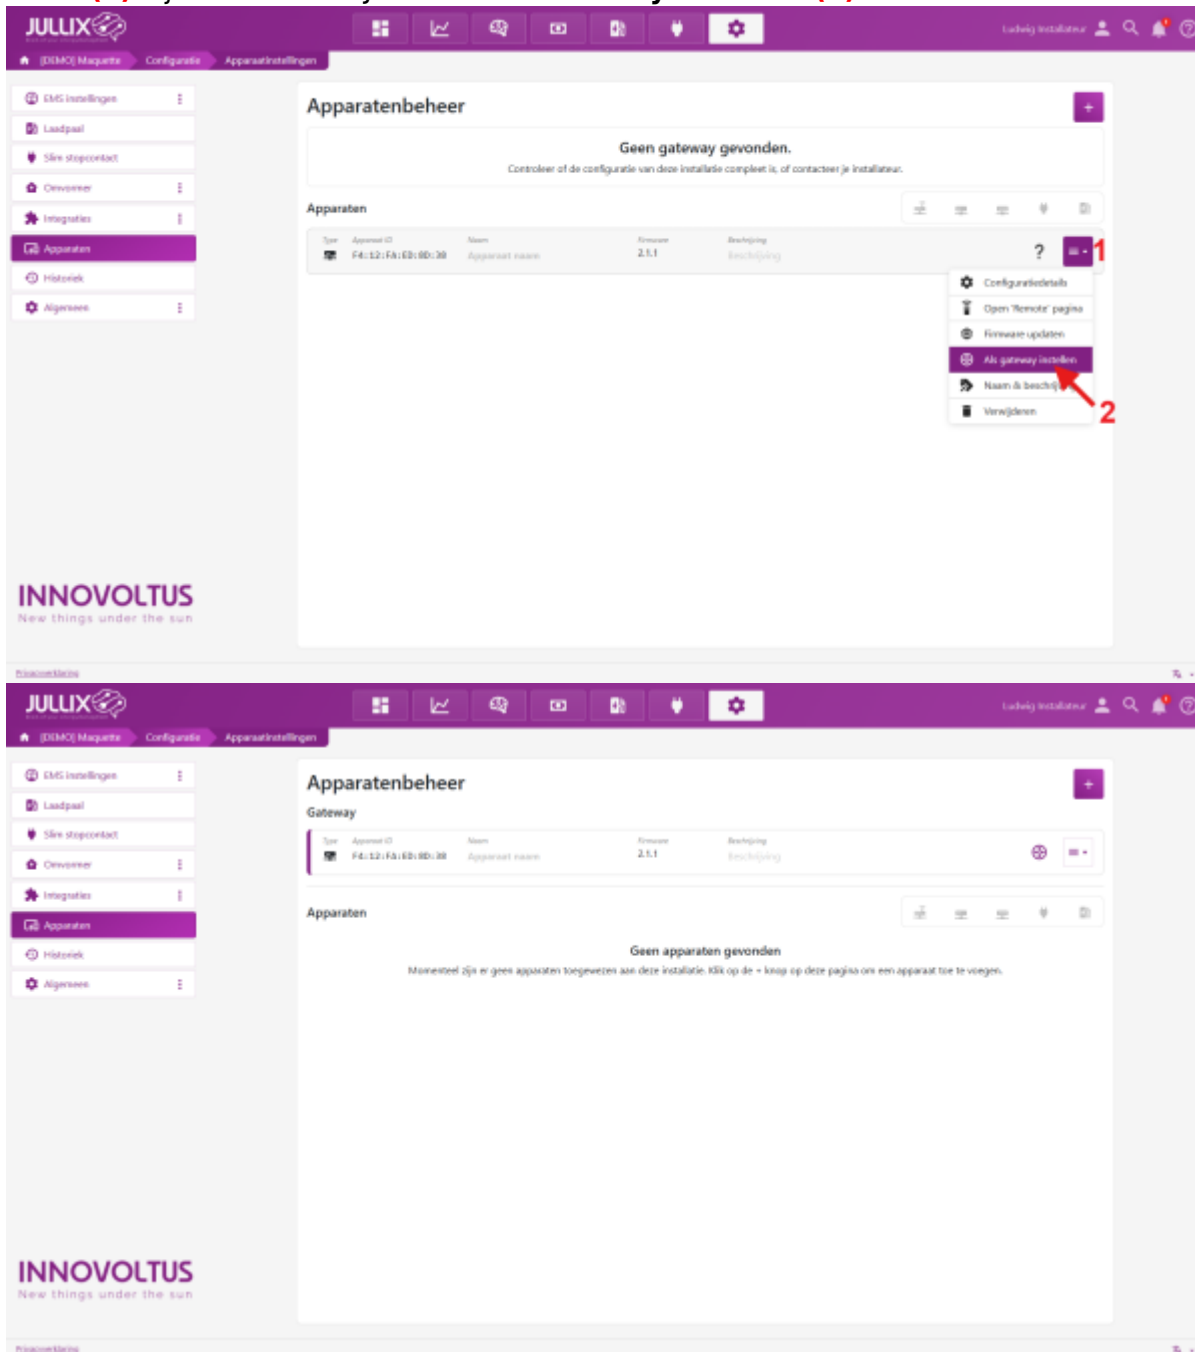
JULLIX

Ludwig Installateur

[DEMO] Maquette | Configuratie | Apparaatinstellingen

EMS instellingen
Laadpaal
Slim stopcontact
Omvormer
Integraties
Apparaten
Historiek
Algemeen

Apparatenbeheer

+

Geen gateway gevonden.

Controleer of de configuratie van deze installatie compleet is, of contacteer je installateur.

Apparaten

| Type | Apparaat ID | Naam | Firmware | Beschrijving |
|---|---|---|---|---|
| | F4:12:FA:ED:8D:38 | Apparaat naam | 2.1.1 | Beschrijving |

?

1

Configuratiedetails
Open 'Remote' pagina
Firmware updaten
Als gateway instellen
Naam & beschrij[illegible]
Verwijderen

2

INNOVOLTUS
New things under the sun

Privacyverklaring

JULLIX

Ludwig Installateur

[DEMO] Maquette | Configuratie | Apparaatinstellingen

EMS instellingen
Laadpaal
Slim stopcontact
Omvormer
Integraties
Apparaten
Historiek
Algemeen

Apparatenbeheer

+

Gateway

| Type | Apparaat ID | Naam | Firmware | Beschrijving |
|---|---|---|---|---|
| | F4:12:FA:ED:8D:38 | Apparaat naam | 2.1.1 | Beschrijving |

Apparaten

Geen apparaten gevonden

Momenteel zijn er geen apparaten toegewezen aan deze installatie. Klik op de + knop op deze pagina om een apparaat toe te voegen.

INNOVOLTUS
New things under the sun

Privacyverklaring